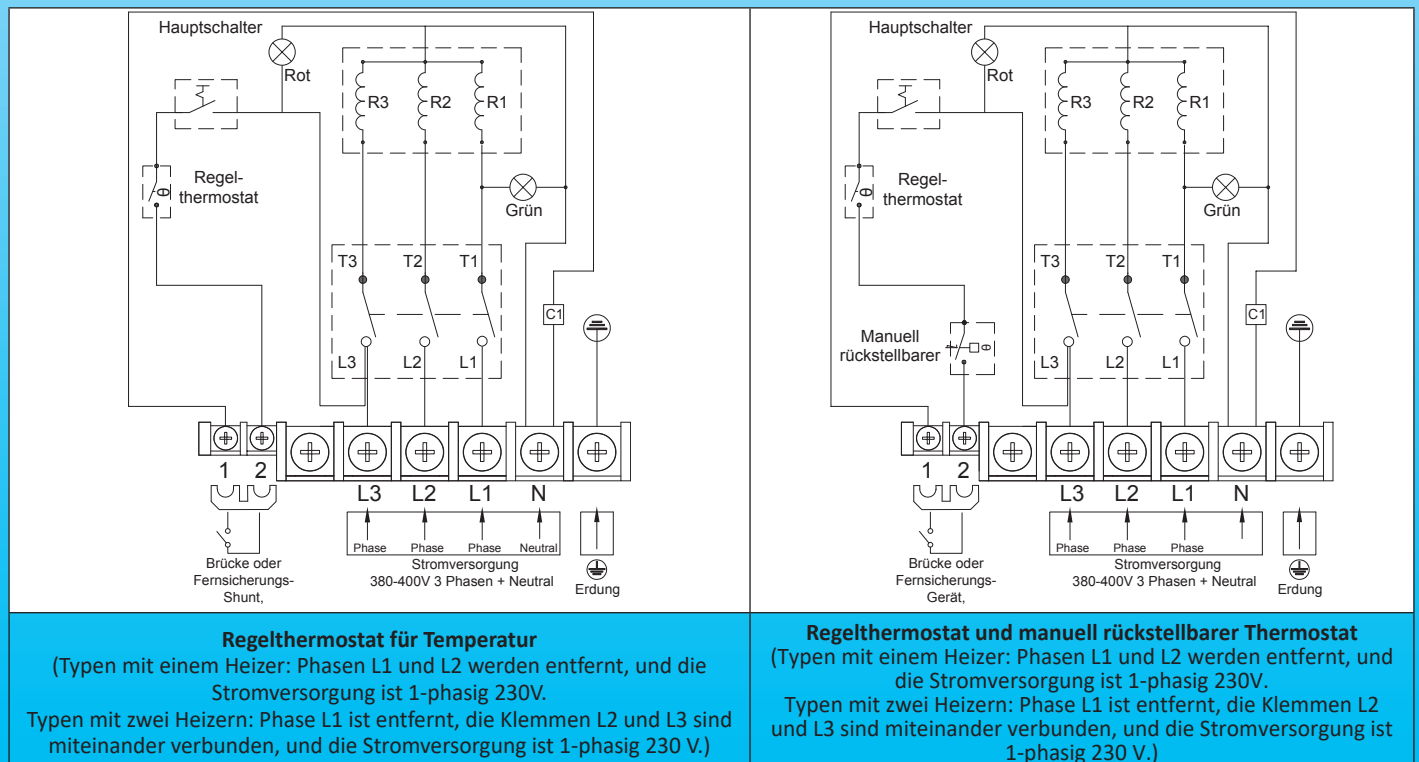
Hauptschalter
Rot
R3 R2 R1
Regelthermostat
Grün
T3 T2 T1
C1
L3 L2 L1
1 2 L3 L2 L1 N
Phase Phase Phase Neutral
Brücke oder Fernsicherungs-Shunt,
Stromversorgung 380-400V 3 Phasen + Neutral
Erdung

Hauptschalter
Rot
R3 R2 R1
Regelthermostat
Grün
T3 T2 T1
C1
Manuell rückstellbarer
L3 L2 L1
1 2 L3 L2 L1 N
Phase Phase Phase
Brücke oder Fernsicherungs-Gerät,
Stromversorgung 380-400V 3 Phasen + Neutral
Erdung

**Regelthermostat für Temperatur**
(Typen mit einem Heizer: Phasen L1 und L2 werden entfernt, und die Stromversorgung ist 1-phasig 230V.
Typen mit zwei Heizern: Phase L1 ist entfernt, die Klemmen L2 und L3 sind miteinander verbunden, und die Stromversorgung ist 1-phasig 230 V.)

**Regelthermostat und manuell rückstellbarer Thermostat**
(Typen mit einem Heizer: Phasen L1 und L2 werden entfernt, und die Stromversorgung ist 1-phasig 230V.
Typen mit zwei Heizern: Phase L1 ist entfernt, die Klemmen L2 und L3 sind miteinander verbunden, und die Stromversorgung ist 1-phasig 230 V.)